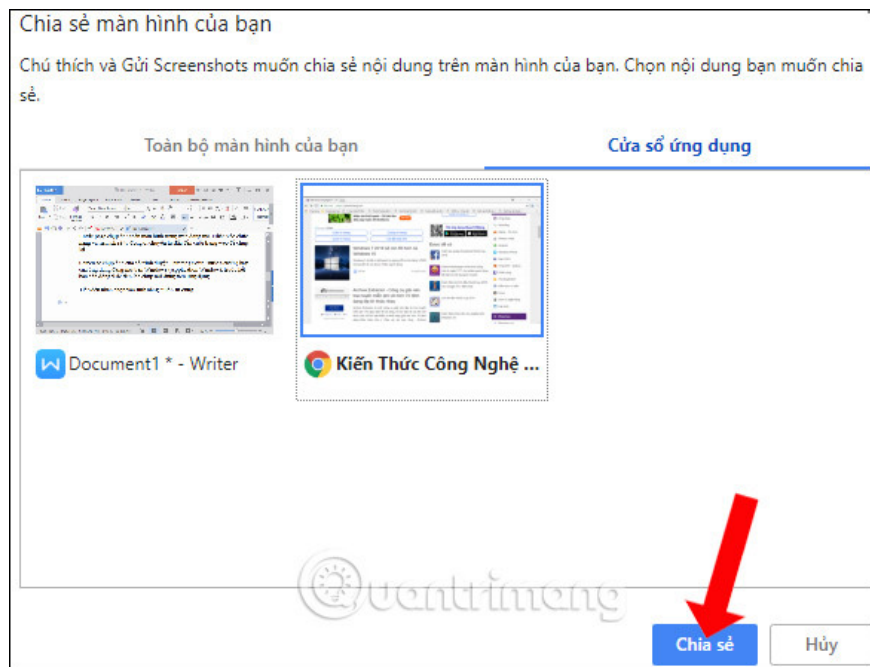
Chia sẻ màn hình của bạn

Chú thích và Gửi Screenshots muốn chia sẻ nội dung trên màn hình của bạn. Chọn nội dung bạn muốn chia sẻ.

Toàn bộ màn hình của bạn

Cửa sổ ứng dụng

Document1 * - Writer

Kiến Thức Công Nghệ ...

Quantrimang

Chia sẻ

Hủy